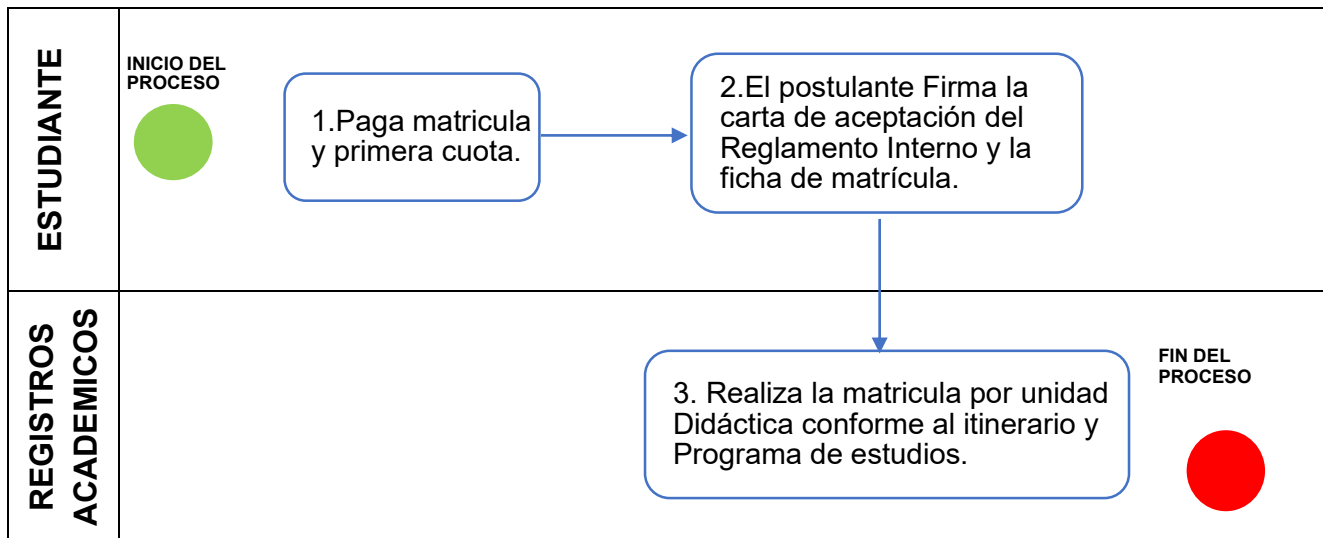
ESTUDIANTE

INICIO DEL PROCESO

1.Paga matricula y primera cuota.

2.El postulante Firma la carta de aceptación del Reglamento Interno y la ficha de matrícula.

REGISTROS ACADEMICOS

3. Realiza la matricula por unidad Didáctica conforme al itinerario y Programa de estudios.

FIN DEL PROCESO